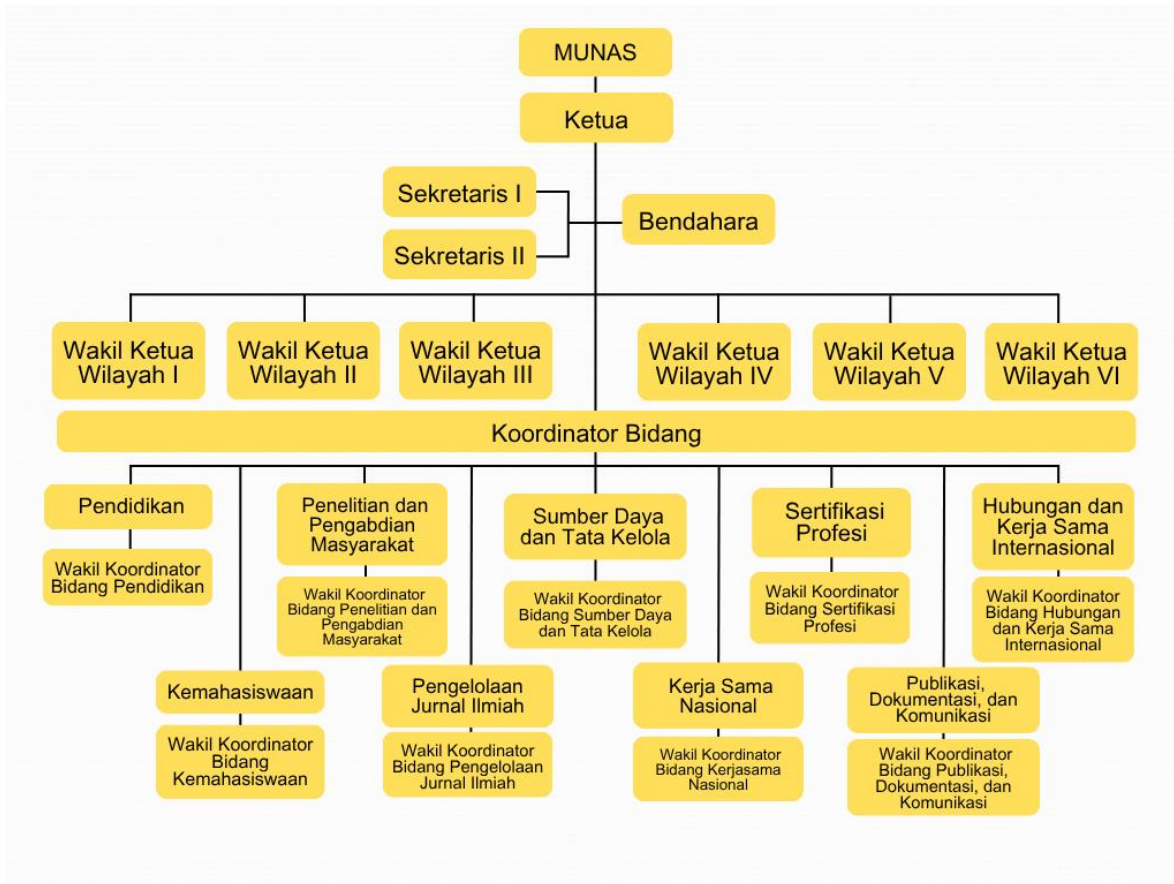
MUNAS

Ketua

Sekretaris I

Sekretaris II

Bendahara

Wakil Ketua Wilayah I

Wakil Ketua Wilayah II

Wakil Ketua Wilayah III

Wakil Ketua Wilayah IV

Wakil Ketua Wilayah V

Wakil Ketua Wilayah VI

Koordinator Bidang

Pendidikan

Wakil Koordinator Bidang Pendidikan

Penelitian dan Pengabdian Masyarakat

Wakil Koordinator Bidang Penelitian dan Pengabdian Masyarakat

Sumber Daya dan Tata Kelola

Wakil Koordinator Bidang Sumber Daya dan Tata Kelola

Sertifikasi Profesi

Wakil Koordinator Bidang Sertifikasi Profesi

Hubungan dan Kerja Sama Internasional

Wakil Koordinator Bidang Hubungan dan Kerja Sama Internasional

Kemahasiswaan

Wakil Koordinator Bidang Kemahasiswaan

Pengelolaan Jurnal Ilmiah

Wakil Koordinator Bidang Pengelolaan Jurnal Ilmiah

Kerja Sama Nasional

Wakil Koordinator Bidang Kerjasama Nasional

Publikasi, Dokumentasi, dan Komunikasi

Wakil Koordinator Bidang Publikasi, Dokumentasi, dan Komunikasi